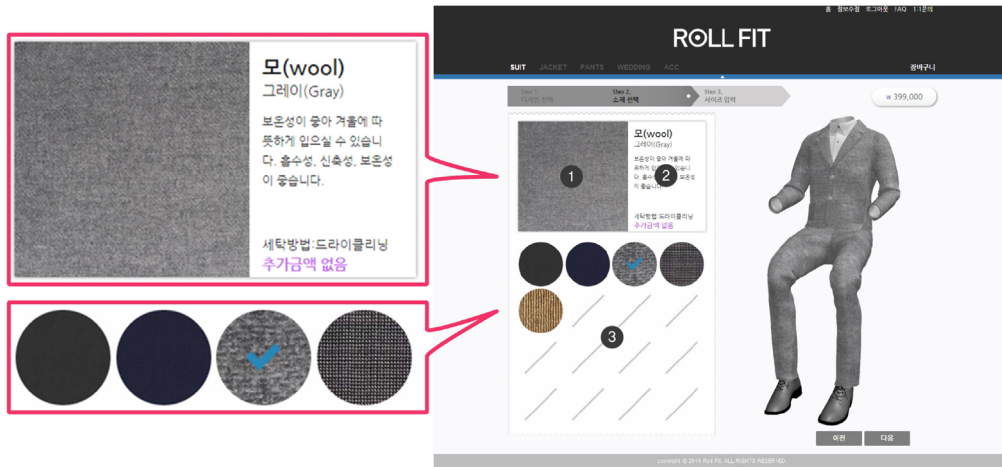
모(wool)
그레이(Gray)

보온성이 좋아 겨울에 따뜻하게 입으실 수 있습니다. 흡수성, 신축성, 보온성이 좋습니다.

세탁방법:드라이클리닝
추가금액 없음

홈 정보수정 로그아웃 FAQ 1:1문의

ROLL FIT

SUIT JACKET PANTS WEDDING ACC 장바구니

Step 1. 디자인 선택 Step 2. 소재 선택 Step 3. 사이즈 입력

₩ 399,000

모(wool)
그레이(Gray)

보온성이 좋아 겨울에 따뜻하게 입으실 수 있습니다. 흡수성, 신축성, 보온성이 좋습니다.

세탁방법:드라이클리닝
추가금액 없음

1
2
3

이전 다음

copyright © 2014 Roll Fit. ALL RIGHTS RESERVED.